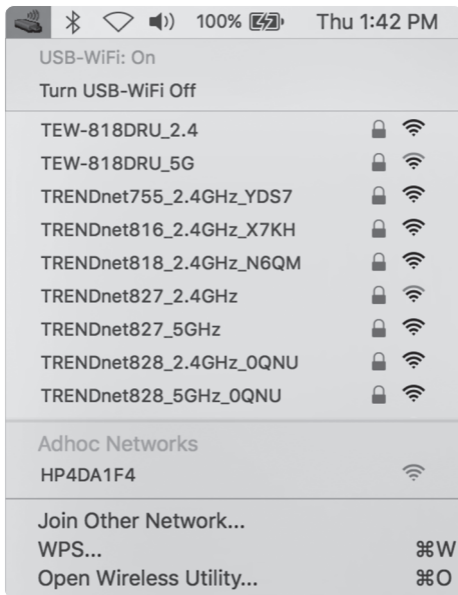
100% Thu 1:42 PM

USB-WiFi: On

Turn USB-WiFi Off

TEW-818DRU_2.4

TEW-818DRU_5G

TRENDnet755_2.4GHz_YDS7

TRENDnet816_2.4GHz_X7KH

TRENDnet818_2.4GHz_N6QM

TRENDnet827_2.4GHz

TRENDnet827_5GHz

TRENDnet828_2.4GHz_0QNU

TRENDnet828_5GHz_0QNU

Adhoc Networks

HP4DA1F4

Join Other Network...

WPS... ⌘W

Open Wireless Utility... ⌘O